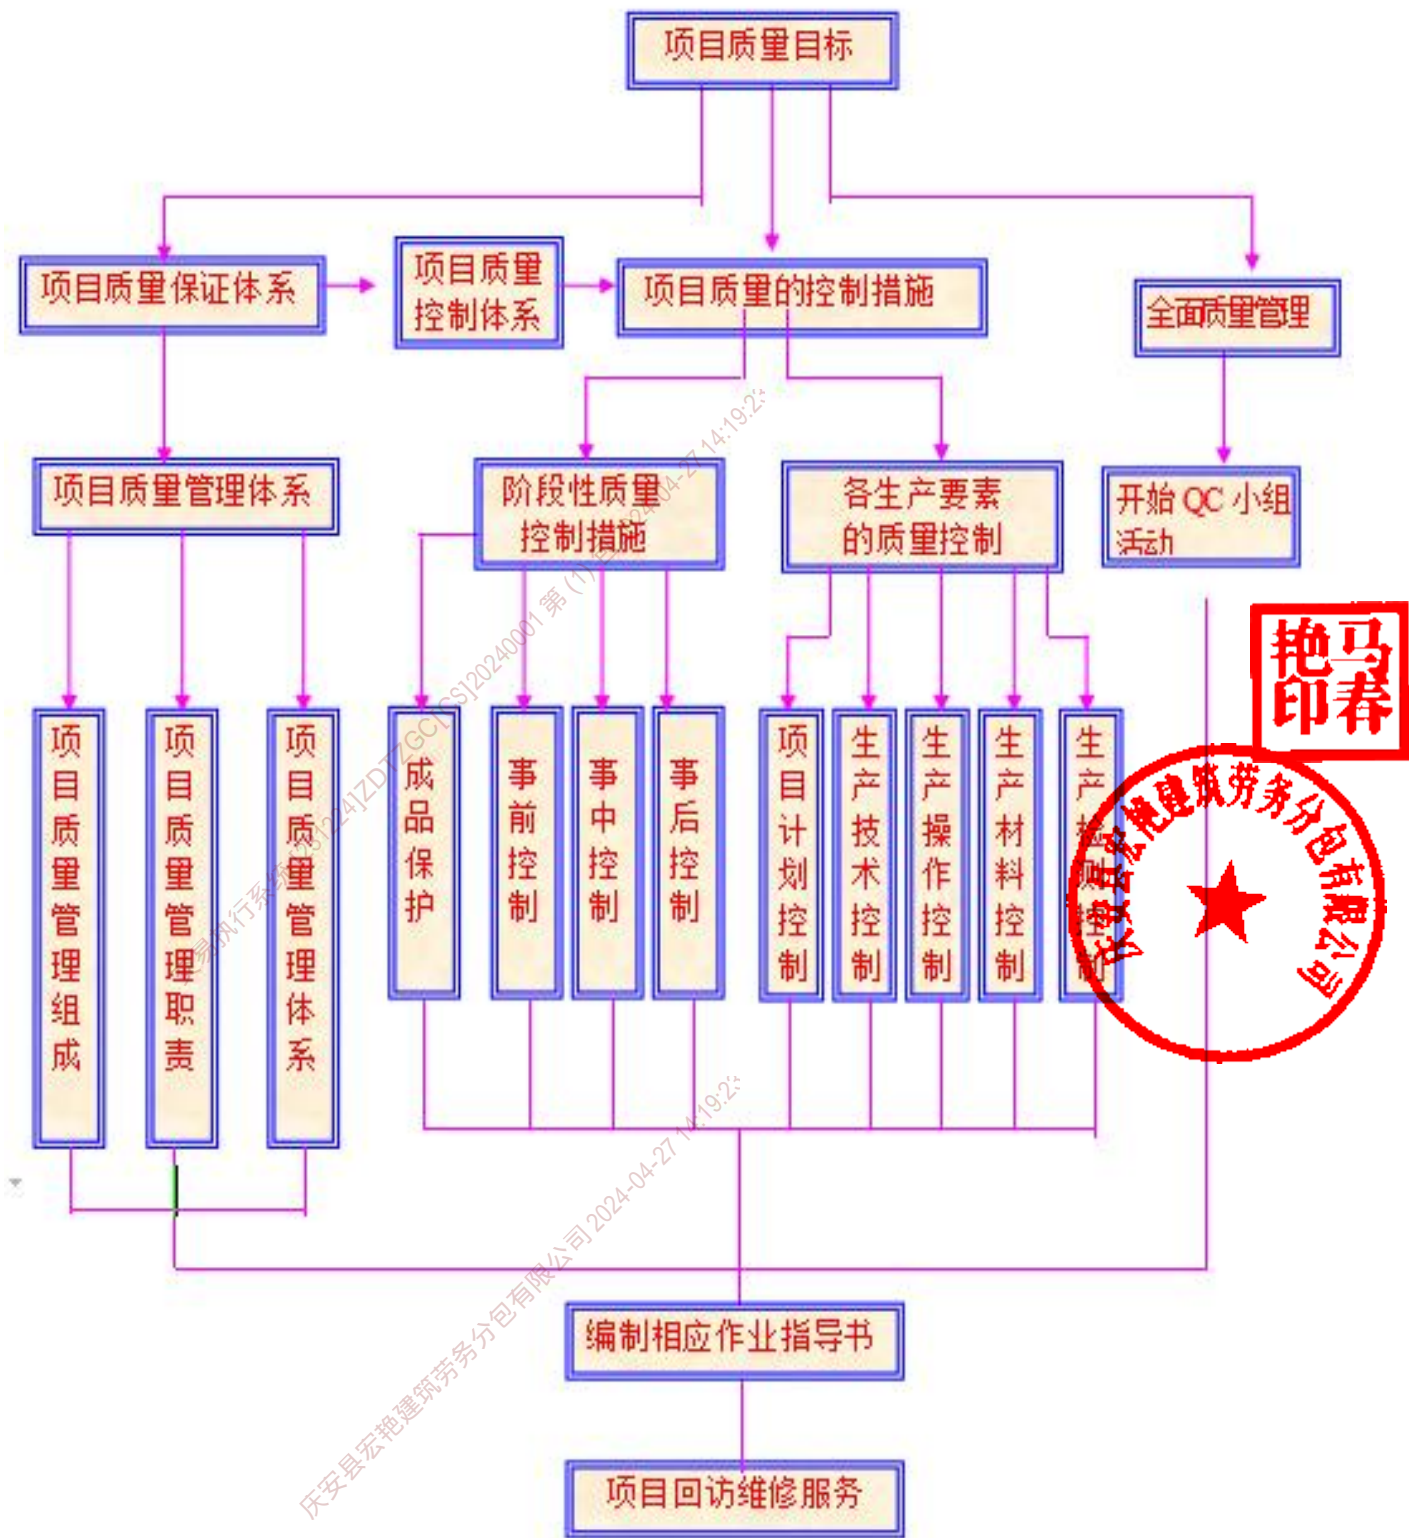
项目质量目标

项目质量保证体系

项目质量控制体系

项目质量的控制措施

全面质量管理

项目质量管理体系

阶段性质量控制措施

各生产要素的质量控制

开始 QC 小组活动

项目质量管理组成

项目质量管理职责

项目质量管理体系

成品保护

事前控制

事中控制

事后控制

项目计划控制

生产技术控制

生产操作控制

生产材料控制

生产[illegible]

编制相应作业指导书

项目回访维修服务

艳马印春

庆安县宏艳建筑劳务分包有限公司

庆安县宏艳建筑劳务分包有限公司 2024-04-27 14:19:2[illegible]

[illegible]执行系统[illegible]24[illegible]ZDTZGC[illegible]S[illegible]20240001 第 (1) 号 2024-04-27 14:19:2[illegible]